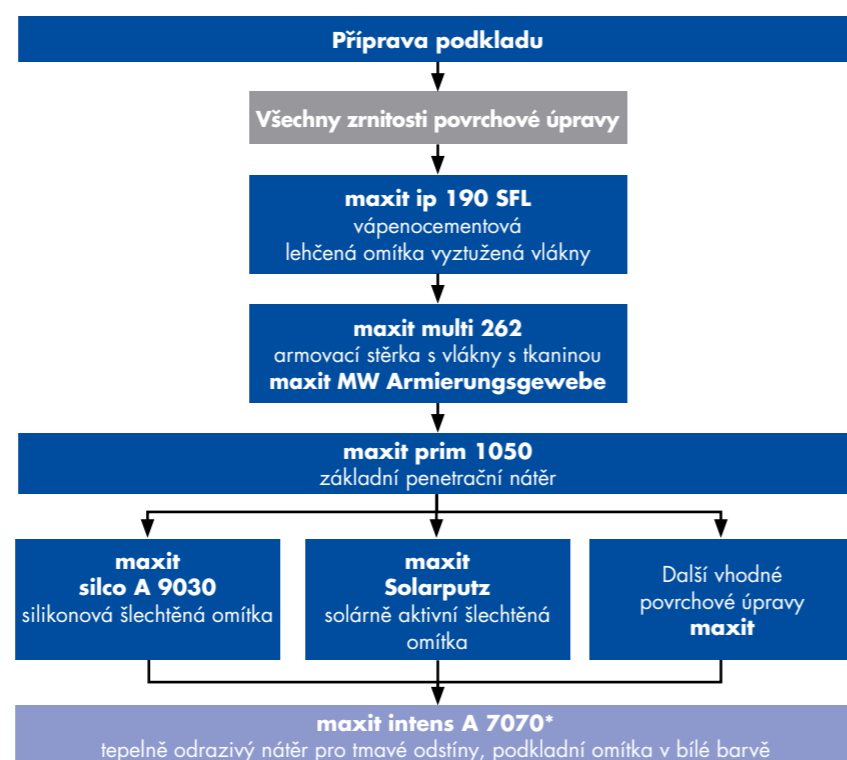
Příprava podkladu

Všechny zrnitosti povrchové úpravy

maxit ip 190 SFL
vápenocementová
lehčená omítka vyztužená vlákny

maxit multi 262
armovací stěrka s vlákny s tkaninou
maxit MW Armierungsgewebe

maxit prim 1050
základní penetrační nátěr

maxit
silco A 9030
silikonová šlechtěná omítka

maxit
Solarputz
solárně aktivní šlechtěná omítka

Další vhodné povrchové úpravy
maxit

maxit intens A 7070*
tepelně odrazivý nátěr pro tmavé odstíny, podkladní omítka v bílé barvě